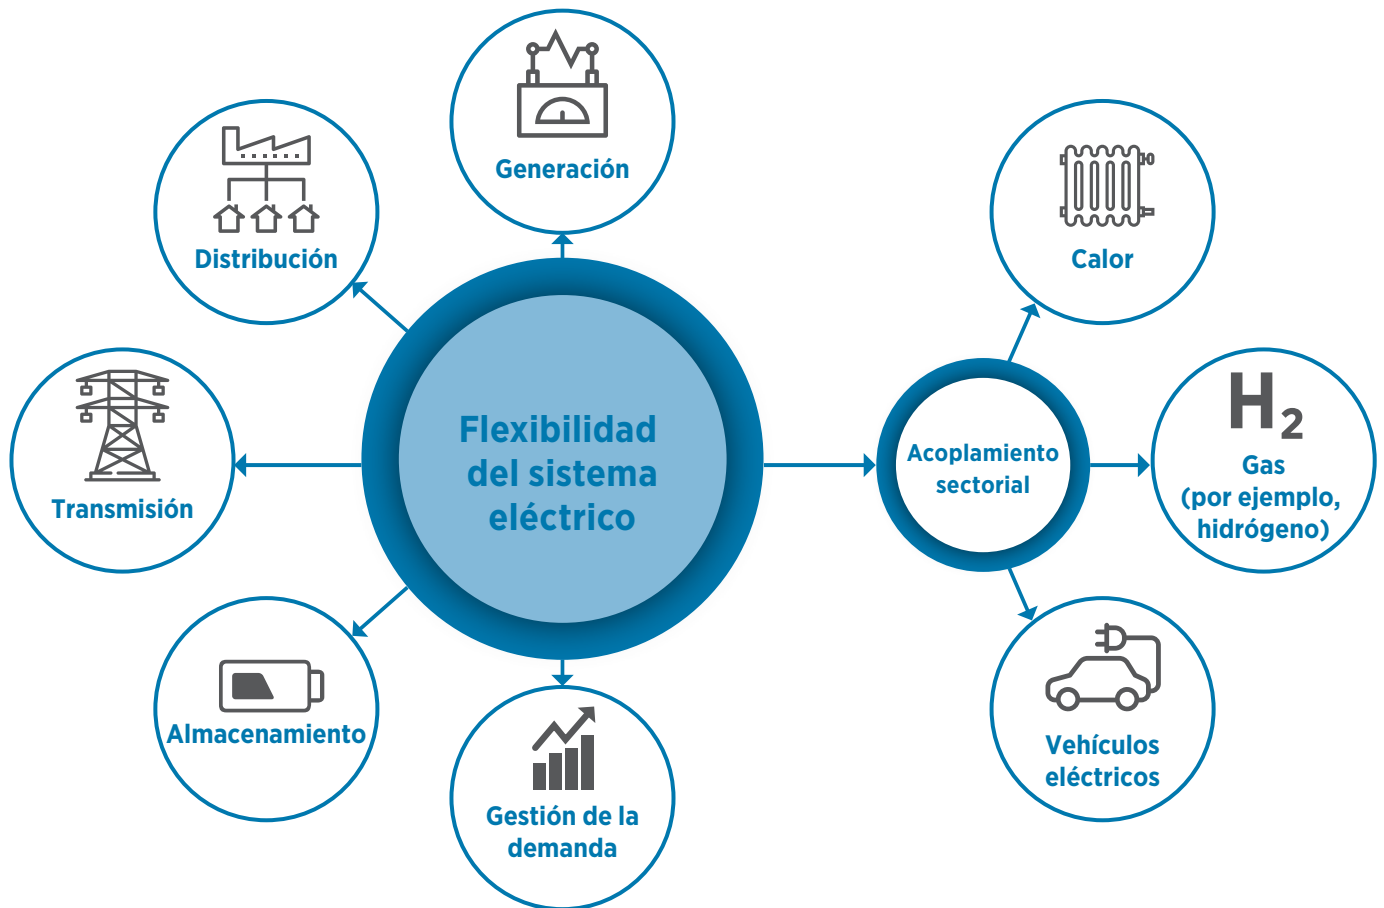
Flexibilidad del sistema eléctrico

Generación

Distribución

Transmisión

Almacenamiento

Gestión de la demanda

Acoplamiento sectorial

Calor

$H_2$

Gas (por ejemplo, hidrógeno)

Vehículos eléctricos